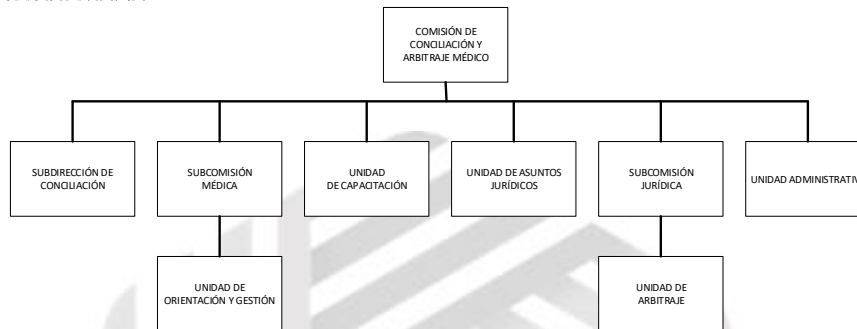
COMISIÓN DE CONCILIACIÓN Y ARBITRAJE MÉDICO

SUBDIRECCIÓN DE CONCILIACIÓN

SUBCOMISIÓN MÉDICA

UNIDAD DE CAPACITACIÓN

UNIDAD DE ASUNTOS JURÍDICOS

SUBCOMISIÓN JURÍDICA

UNIDAD ADMINISTRATIV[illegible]

UNIDAD DE ORIENTACIÓN Y GESTIÓN

UNIDAD DE ARBITRAJE